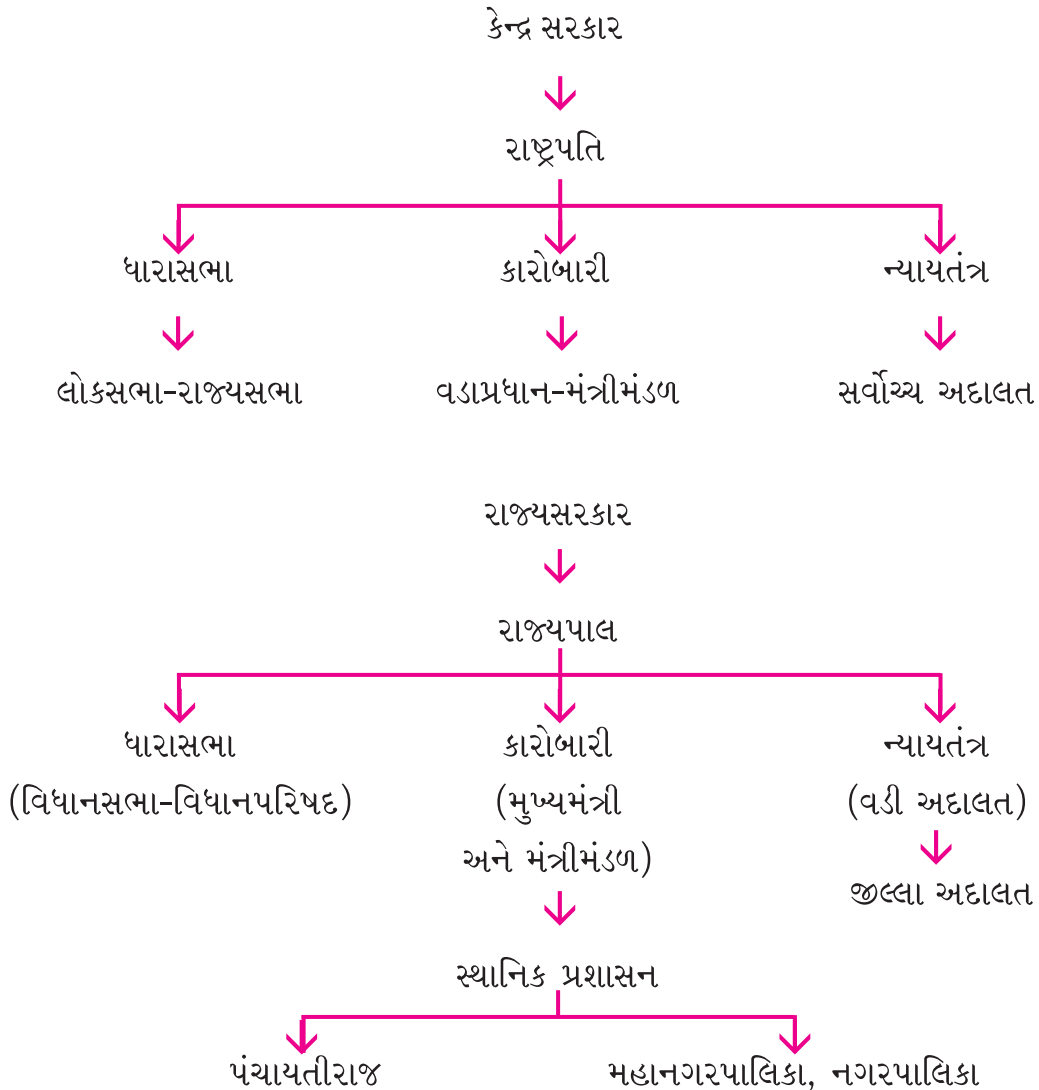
કેન્દ્ર સરકાર

રાષ્ટ્રપતિ

ધારાસભા

લોકસભા-રાજ્યસભા

કારોબારી

વડાપ્રધાન-મંત્રીમંડળ

ન્યાયતંત્ર

સર્વોચ્ચ અદાલત

રાજ્યસરકાર

રાજ્યપાલ

ધારાસભા
(વિધાનસભા-વિધાનપરિષદ)

કારોબારી
(મુખ્યમંત્રી
અને મંત્રીમંડળ)

ન્યાયતંત્ર
(વડી અદાલત)

જીલ્લા અદાલત

સ્થાનિક પ્રશાસન

પંચાયતીરાજ

મહાનગરપાલિકા, નગરપાલિકા